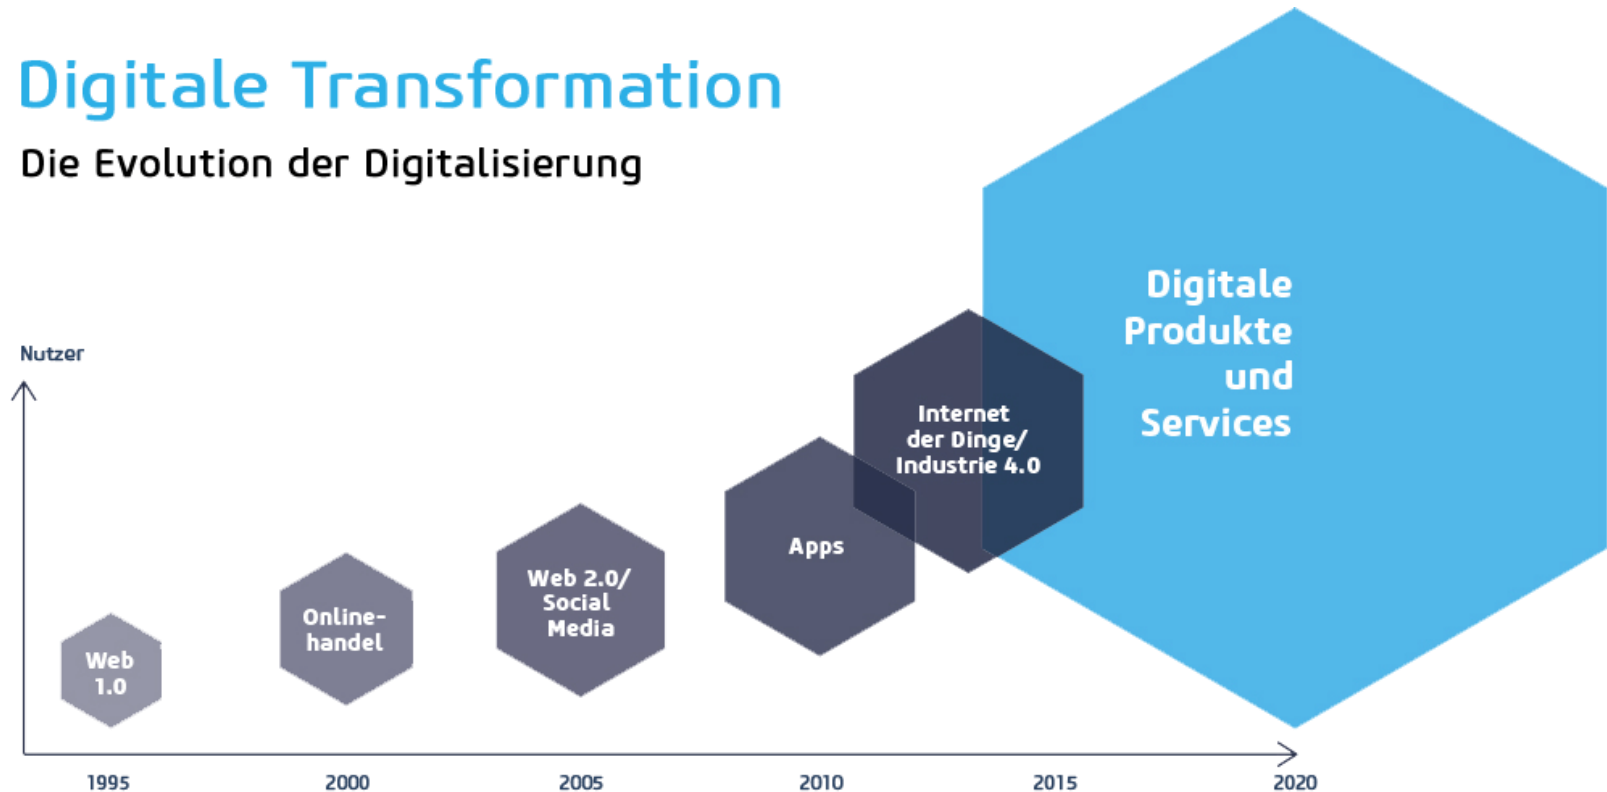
Digitale Transformation

Die Evolution der Digitalisierung

Nutzer

Web 1.0

Online-handel

Web 2.0/ Social Media

Apps

Internet der Dinge/ Industrie 4.0

Digitale Produkte und Services

1995 2000 2005 2010 2015 2020